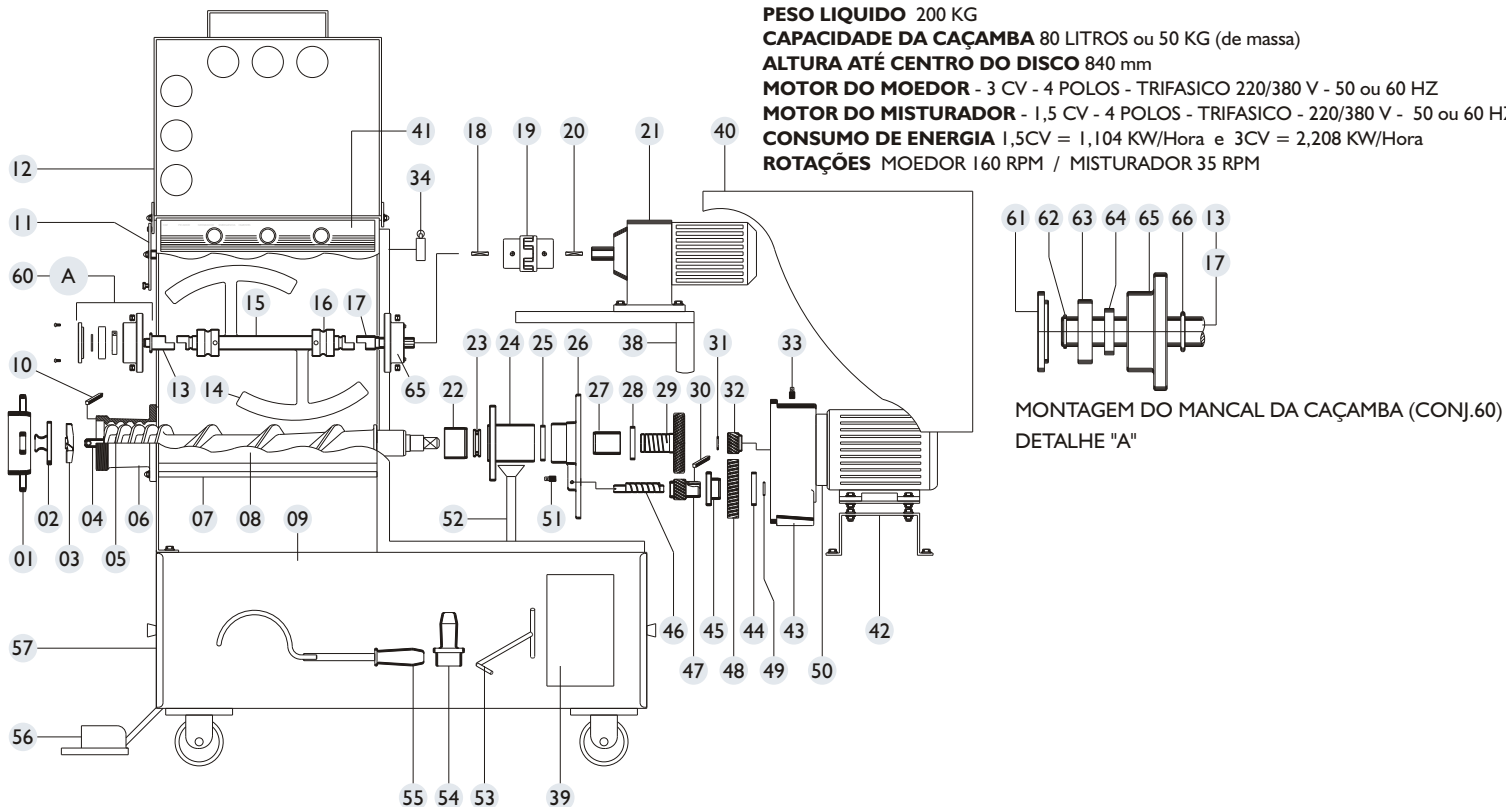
**PESO LIQUIDO** 200 KG
**CAPACIDADE DA CAÇAMBA** 80 LITROS ou 50 KG (de massa)
**ALTURA ATÉ CENTRO DO DISCO** 840 mm
**MOTOR DO MOEDOR** - 3 CV - 4 POLOS - TRIFASICO 220/380 V - 50 ou 60 HZ
**MOTOR DO MISTURADOR** - 1,5 CV - 4 POLOS - TRIFASICO - 220/380 V - 50 ou 60 HZ
**CONSUMO DE ENERGIA** 1,5CV = 1,104 KW/Hora e 3CV = 2,208 KW/Hora
**ROTAÇÕES** MOEDOR 160 RPM / MISTURADOR 35 RPM

12 41 18 19 20 21 40 34 11 60 A 15 16 17 10 13 14 65 23 24 25 26 38 31 33 22 27 28 29 30 32 01 02 03 04 05 06 07 08 09 52 51 46 47 45 48 44 49 43 50 42 57 56 55 54 53 39

61 62 63 64 65 66 13 17

MONTAGEM DO MANCAL DA CAÇAMBA (CONJ.60)
DETALHE "A"